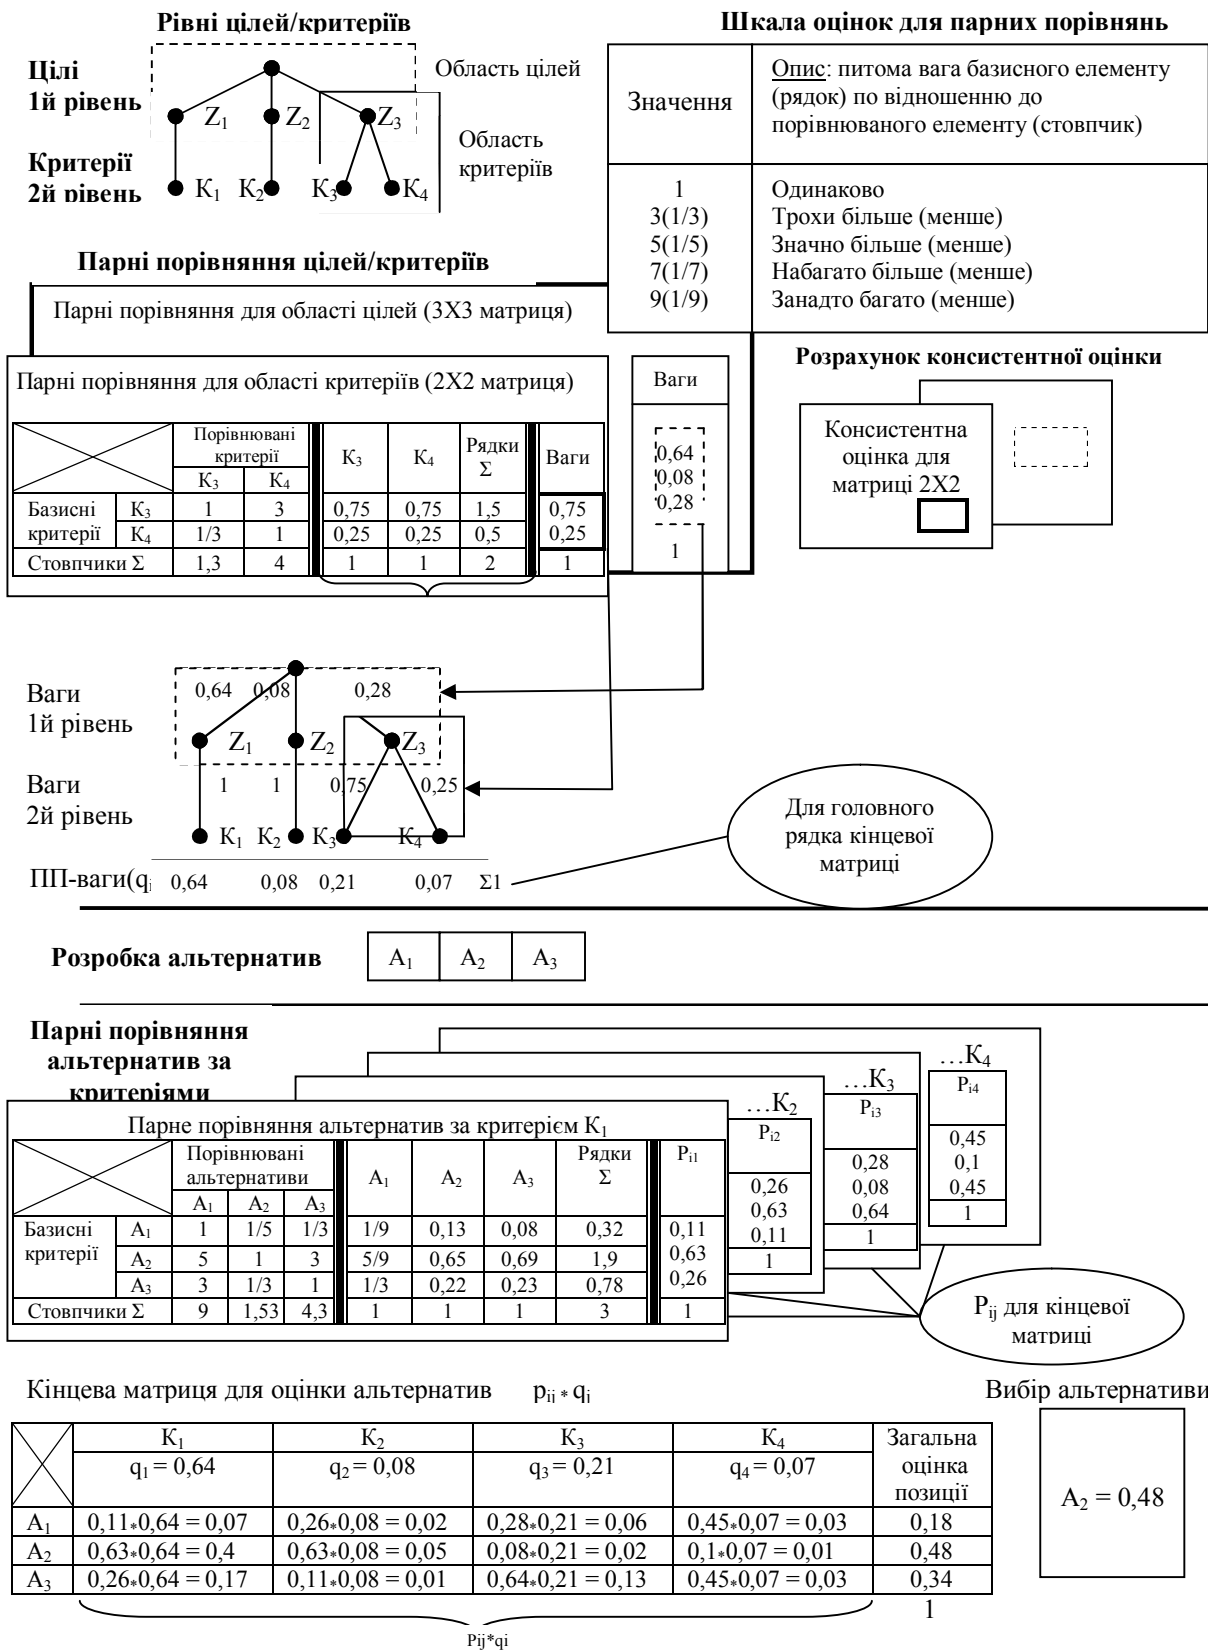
**Рівні цілей/критеріїв**

**Цілі 1й рівень**

**Критерії 2й рівень**

Область цілей

$Z_1$ $Z_2$ $Z_3$

Область критеріїв

$K_1$ $K_2$ $K_3$ $K_4$

**Шкала оцінок для парних порівнянь**

| Значення | Опис: питома вага базисного елементу (рядок) по відношенню до порівнюваного елементу (стовпчик) |
|---|---|
| 1<br>3(1/3)<br>5(1/5)<br>7(1/7)<br>9(1/9) | Одинаково<br>Трохи більше (менше)<br>Значно більше (менше)<br>Набагато більше (менше)<br>Занадто багато (менше) |

**Парні порівняння цілей/критеріїв**

Парні порівняння для області цілей (3Х3 матриця)

Парні порівняння для області критеріїв (2Х2 матриця)

| | | Порівнювані критерії $K_3$ | $K_4$ | $K_3$ | $K_4$ | Рядки Σ | Ваги |
|---|---|---|---|---|---|---|---|
| Базисні критерії | $K_3$ | 1 | 3 | 0,75 | 0,75 | 1,5 | 0,75 |
| | $K_4$ | 1/3 | 1 | 0,25 | 0,25 | 0,5 | 0,25 |
| Стовпчики Σ | | 1,3 | 4 | 1 | 1 | 2 | 1 |

Ваги

0,64
0,08
0,28

1

**Розрахунок консистентної оцінки**

Консистентна оцінка для матриці 2Х2

Ваги 1й рівень

0,64 0,08 0,28

$Z_1$ $Z_2$ $Z_3$

Ваги 2й рівень

1 1 0,75 0,25

$K_1$ $K_2$ $K_3$ $K_4$

ПП-ваги($q_i$ 0,64 0,08 0,21 0,07 Σ1

Для головного рядка кінцевої матриці

**Розробка альтернатив**

| $A_1$ | $A_2$ | $A_3$ |
|---|---|---|

**Парні порівняння альтернатив за критеріями**

…$K_4$ $P_{i4}$ 0,45 0,1 0,45 1

…$K_3$ $P_{i3}$ 0,28 0,08 0,64 1

…$K_2$ $P_{i2}$ 0,26 0,63 0,11 1

Парне порівняння альтернатив за критерієм $K_1$

| | | Порівнювані альтернативи $A_1$ | $A_2$ | $A_3$ | $A_1$ | $A_2$ | $A_3$ | Рядки Σ | $P_{i1}$ |
|---|---|---|---|---|---|---|---|---|---|
| Базисні критерії | $A_1$ | 1 | 1/5 | 1/3 | 1/9 | 0,13 | 0,08 | 0,32 | 0,11 |
| | $A_2$ | 5 | 1 | 3 | 5/9 | 0,65 | 0,69 | 1,9 | 0,63 |
| | $A_3$ | 3 | 1/3 | 1 | 1/3 | 0,22 | 0,23 | 0,78 | 0,26 |
| Стовпчики Σ | | 9 | 1,53 | 4,3 | 1 | 1 | 1 | 3 | 1 |

$P_{ij}$ для кінцевої матриці

Кінцева матриця для оцінки альтернатив $p_{ij} * q_i$

Вибір альтернативи

| | $K_1$ $q_1 = 0,64$ | $K_2$ $q_2 = 0,08$ | $K_3$ $q_3 = 0,21$ | $K_4$ $q_4 = 0,07$ | Загальна оцінка позиції |
|---|---|---|---|---|---|
| $A_1$ | 0,11*0,64 = 0,07 | 0,26*0,08 = 0,02 | 0,28*0,21 = 0,06 | 0,45*0,07 = 0,03 | 0,18 |
| $A_2$ | 0,63*0,64 = 0,4 | 0,63*0,08 = 0,05 | 0,08*0,21 = 0,02 | 0,1*0,07 = 0,01 | 0,48 |
| $A_3$ | 0,26*0,64 = 0,17 | 0,11*0,08 = 0,01 | 0,64*0,21 = 0,13 | 0,45*0,07 = 0,03 | 0,34 |

1

$A_2 = 0,48$

Pij*qi